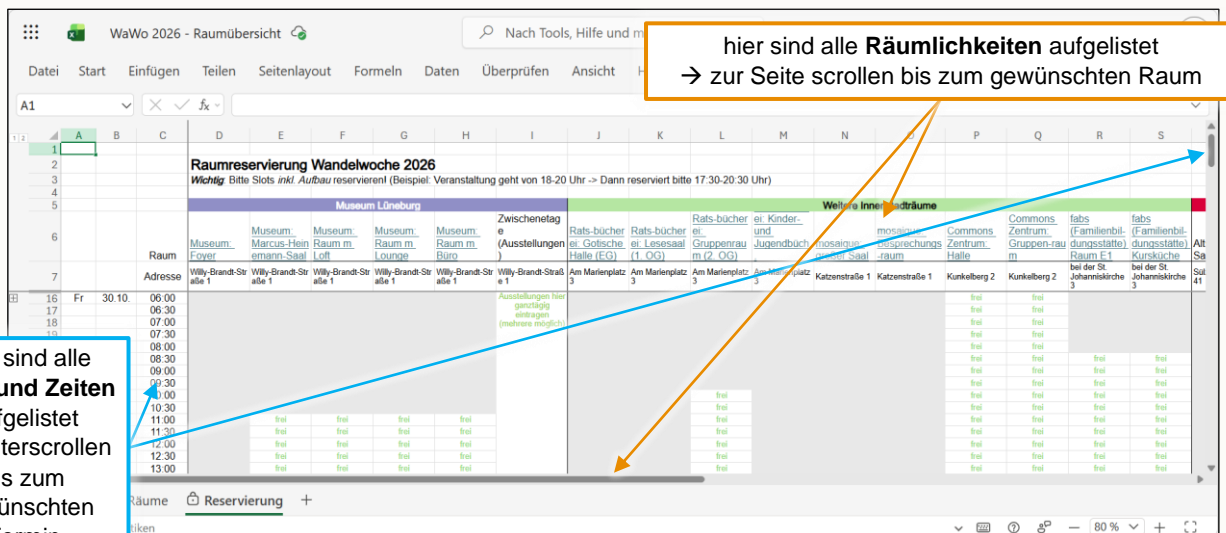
WaWo 2026 - Raumübersicht

Nach Tools, Hilfe und m

hier sind alle **Räumlichkeiten** aufgelistet
→ zur Seite scrollen bis zum gewünschten Raum

Datei Start Einfügen Teilen Seitenlayout Formeln Daten Überprüfen Ansicht H

A1

Raumreservierung Wandelwoche 2026
*Wichtig*: Bitte Slots *inkl. Aufbau* reservieren! (Beispiel: Veranstaltung geht von 18-20 Uhr -> Dann reserviert bitte 17:30-20:30 Uhr)

Museum Lüneburg | Weitere Innenstadträume

Raum: Museum: Foyer | Museum: Marcus-Heinemann-Saal | Museum: Raum m. Loft | Museum: Raum m. Lounge | Museum: Raum m. Büro | Zwischenetage (Ausstellungen) | Rats-bücherei: Gotische Halle (EG) | Rats-bücherei: Lesesaal (1. OG) | Rats-bücherei: Gruppenraum (2. OG) | Ratsbücherei: Kinder- und Jugendbüch. | mosaique: großer Saal | mosaique: Besprechungs-raum | Commons Zentrum: Halle | Commons Zentrum: Gruppen-raum | fabs (Familienbildungsstätte) Raum E1 | fabs (Familienbildungsstätte) Kursküche | Alt Sa

Adresse: Willy-Brandt-Straße 1 | Willy-Brandt-Straße 1 | Willy-Brandt-Straße 1 | Willy-Brandt-Straße 1 | Willy-Brandt-Straße 1 | Willy-Brandt-Straße 1 | Am Marienplatz 3 | Am Marienplatz 3 | Am Marienplatz 3 | Am Marienplatz 3 | Katzenstraße 1 | Katzenstraße 1 | Kunkelberg 2 | Kunkelberg 2 | bei der St. Johanniskirche 3 | bei der St. Johanniskirche 3 | Sül 41

Fr 30.10.
06:00 06:30 07:00 07:30 08:00 08:30 09:00 09:30 10:00 10:30 11:00 11:30 12:00 12:30 13:00

Ausstellungen hier ganztägig eintragen (mehrere möglich)

frei

sind alle
und Zeiten
fgelistet
terscrollen
s zum
ünschten
ermin

Räume  Reservierung  +

tiken

80 %